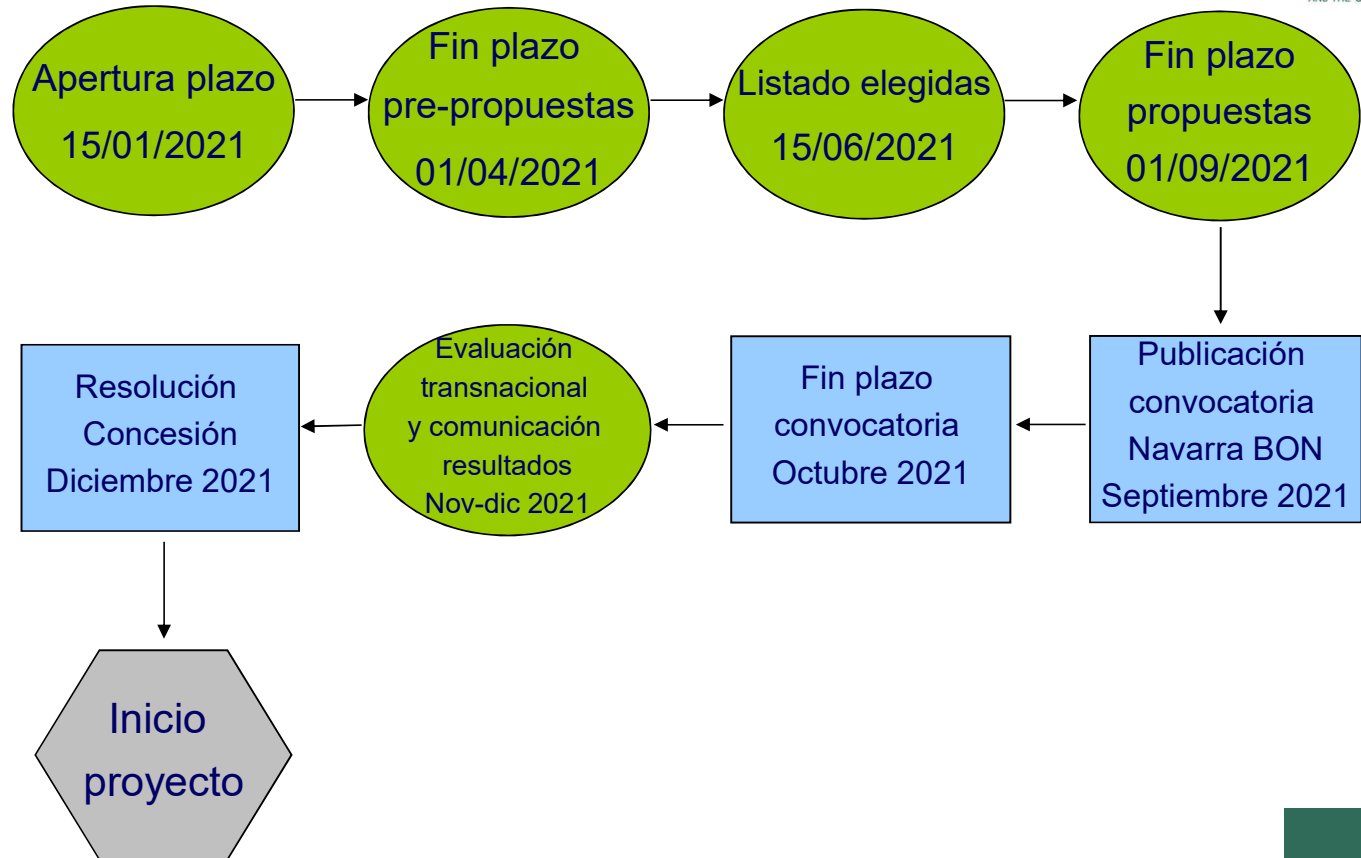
Apertura plazo
15/01/2021

Fin plazo
pre-propuestas
01/04/2021

Listado elegidas
15/06/2021

Fin plazo
propuestas
01/09/2021

Publicación
convocatoria
Navarra BON
Septiembre 2021

Fin plazo
convocatoria
Octubre 2021

Evaluación
transnacional
y comunicación
resultados
Nov-dic 2021

Resolución
Concesión
Diciembre 2021

Inicio
proyecto